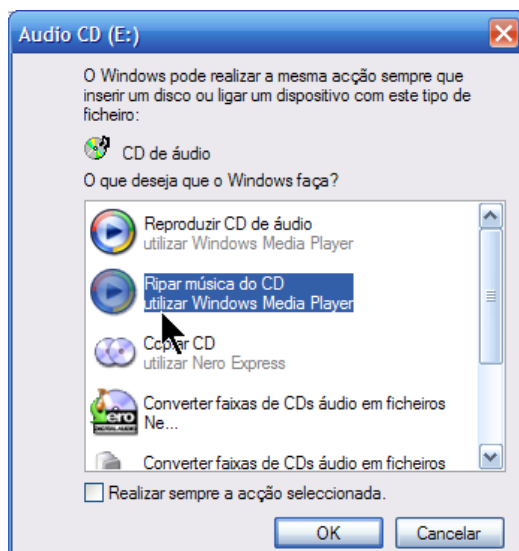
Audio CD (E:)

O Windows pode realizar a mesma acção sempre que inserir um disco ou ligar um dispositivo com este tipo de ficheiro:

CD de áudio

O que deseja que o Windows faça?

Reproduzir CD de áudio
utilizar Windows Media Player

Ripar música do CD
utilizar Windows Media Player

Copiar CD
utilizar Nero Express

Converter faixas de CDs áudio em ficheiros
Ne...

Converter faixas de CDs áudio em ficheiros

Realizar sempre a acção seleccionada.

OK
Cancelar